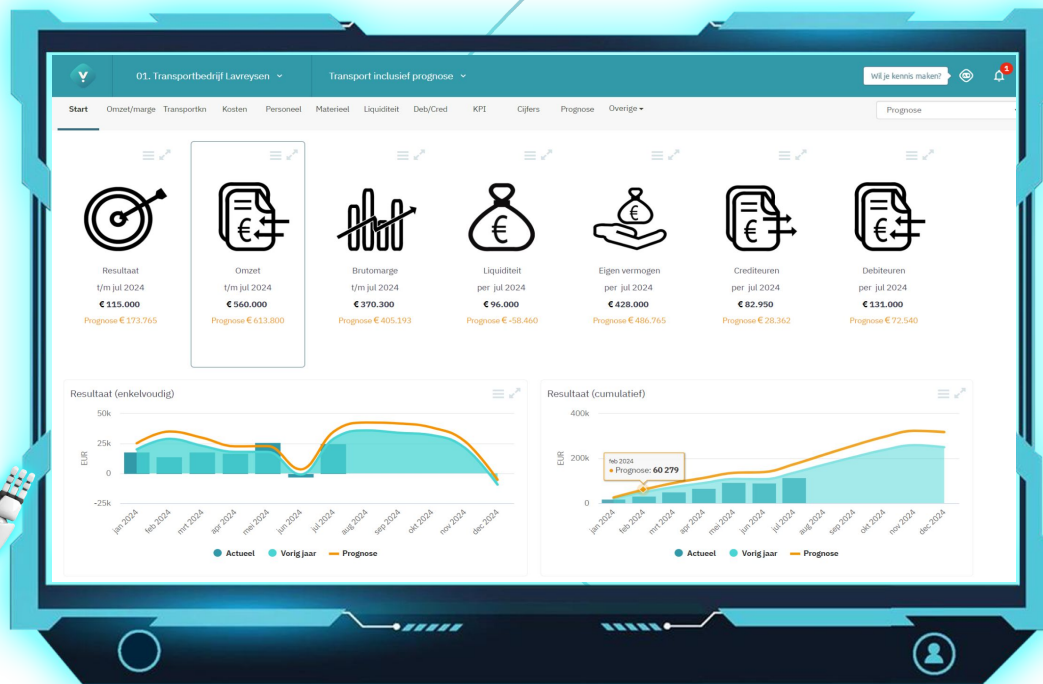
01. Transportbedrijf Lavreysen
Transport inclusief prognose
Wil je kennis maken?
1

Start Omzet/marge Transportkn Kosten Personeel Materieel Liquiditeit Deb/Cred KPI Cijfers Prognose Overige
Prognose

Resultaat
t/m jul 2024
€ 115.000
Prognose € 173.765

Omzet
t/m jul 2024
€ 560.000
Prognose € 613.800

Brutomarge
t/m jul 2024
€ 370.300
Prognose € 405.193

Liquiditeit
per jul 2024
€ 96.000
Prognose € -58.460

Eigen vermogen
per jul 2024
€ 428.000
Prognose € 486.765

Crediteuren
per jul 2024
€ 82.950
Prognose € 28.362

Debiteuren
per jul 2024
€ 131.000
Prognose € 72.540

Resultaat (enkelvoudig)
50k
25k
0
-25k
EUR
jan 2024 feb 2024 mrt 2024 apr 2024 mei 2024 jun 2024 jul 2024 aug 2024 sep 2024 okt 2024 nov 2024 dec 2024
Actueel Vorig jaar Prognose

Resultaat (cumulatief)
400k
200k
0
EUR
feb 2024
Prognose: 60 279
jan 2024 feb 2024 mrt 2024 apr 2024 mei 2024 jun 2024 jul 2024 aug 2024 sep 2024 okt 2024 nov 2024 dec 2024
Actueel Vorig jaar Prognose